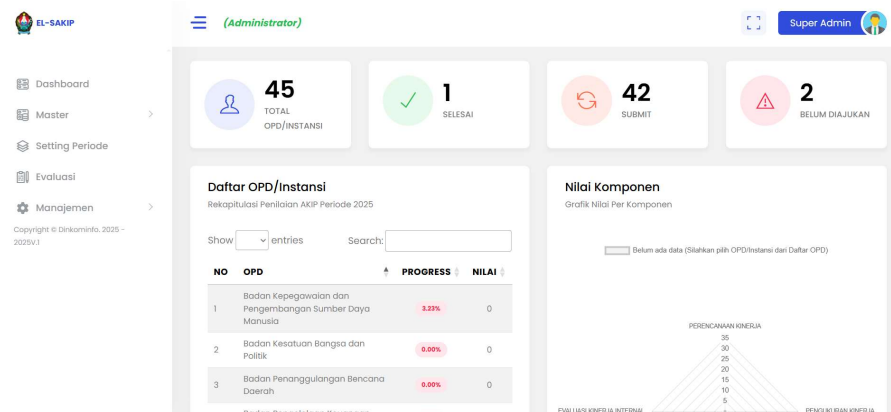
EL-SAKIP

(Administrator)

Super Admin

Dashboard
Master
Setting Periode
Evaluasi
Manajemen

Copyright © Dinkominfo. 2025 - 2025V.1

45
TOTAL OPD/INSTANSI

1
SELESAI

42
SUBMIT

2
BELUM DIAJUKAN

Daftar OPD/Instansi
Rekapitulasi Penilaian AKIP Periode 2025

Show [ ] entries Search:

| NO | OPD | PROGRESS | NILAI |
|---|---|---|---|
| 1 | Badan Kepegawaian dan Pengembangan Sumber Daya Manusia | 3.23% | 0 |
| 2 | Badan Kesatuan Bangsa dan Politik | 0.00% | 0 |
| 3 | Badan Penanggulangan Bencana Daerah | 0.00% | 0 |

Nilai Komponen
Grafik Nilai Per Komponen

Belum ada data (Silahkan pilih OPD/Instansi dari Daftar OPD)

PERENCANAAN KINERJA
35
30
25
20
15
10
5
EVALUASI KINERJA INTERNAL
PENGUKURAN KINERJA